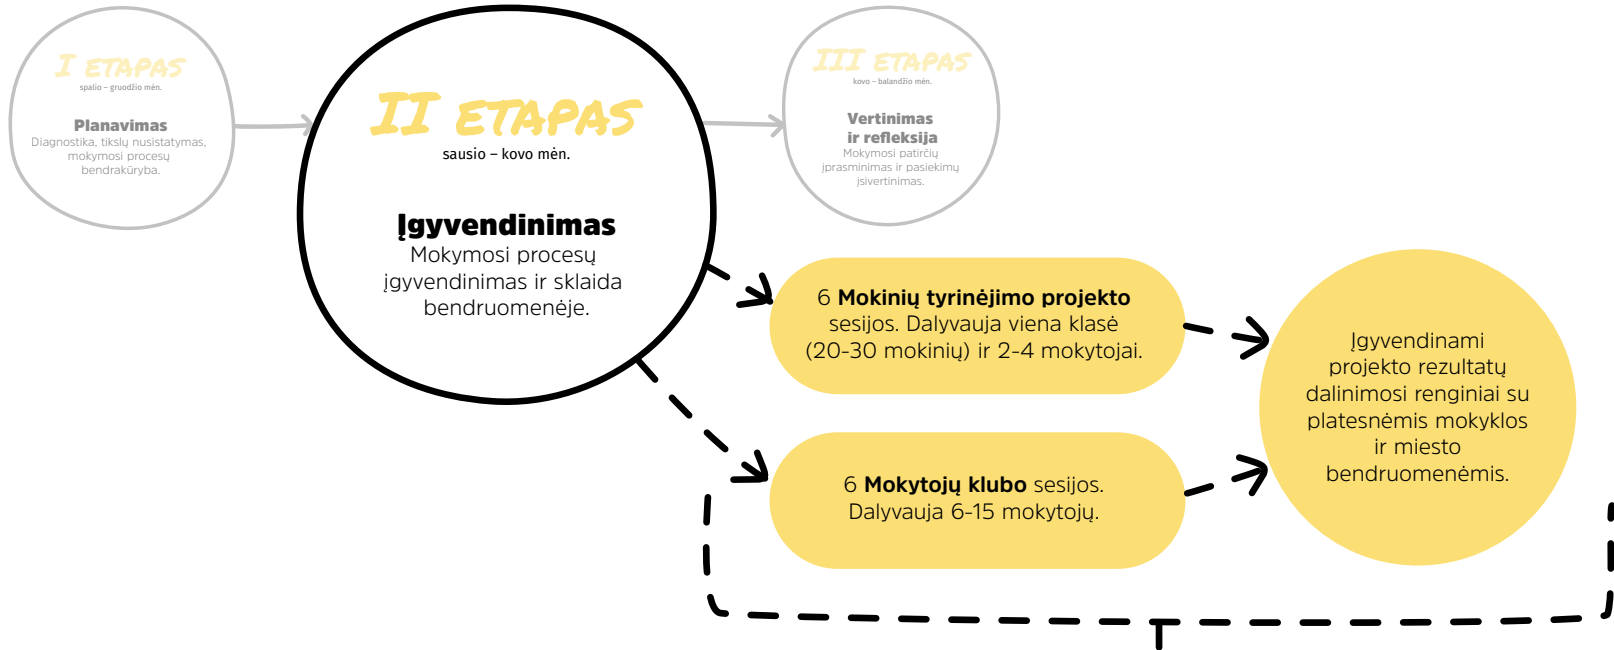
I ETAPAS
spalio – gruodžio mėn.

Planavimas
Diagnostika, tikslų nusistatymas, mokymosi procesų bendrakūryba.

II ETAPAS
sausio – kovo mėn.

Įgyvendinimas
Mokymosi procesų įgyvendinimas ir sklaida bendruomenėje.

III ETAPAS
kovo – balandžio mėn.

Vertinimas ir refleksija
Mokymosi patirčių įprasminimas ir pasiekimų įsivertinimas.

6 **Mokinių tyrinėjimo projekto** sesijos. Dalyvauja viena klasė (20-30 mokinių) ir 2-4 mokytojai.

6 **Mokytojų klubo** sesijos. Dalyvauja 6-15 mokytojų.

Įgyvendinami projekto rezultatų dalinimosi renginiai su platesnėmis mokyklos ir miesto bendruomenėmis.